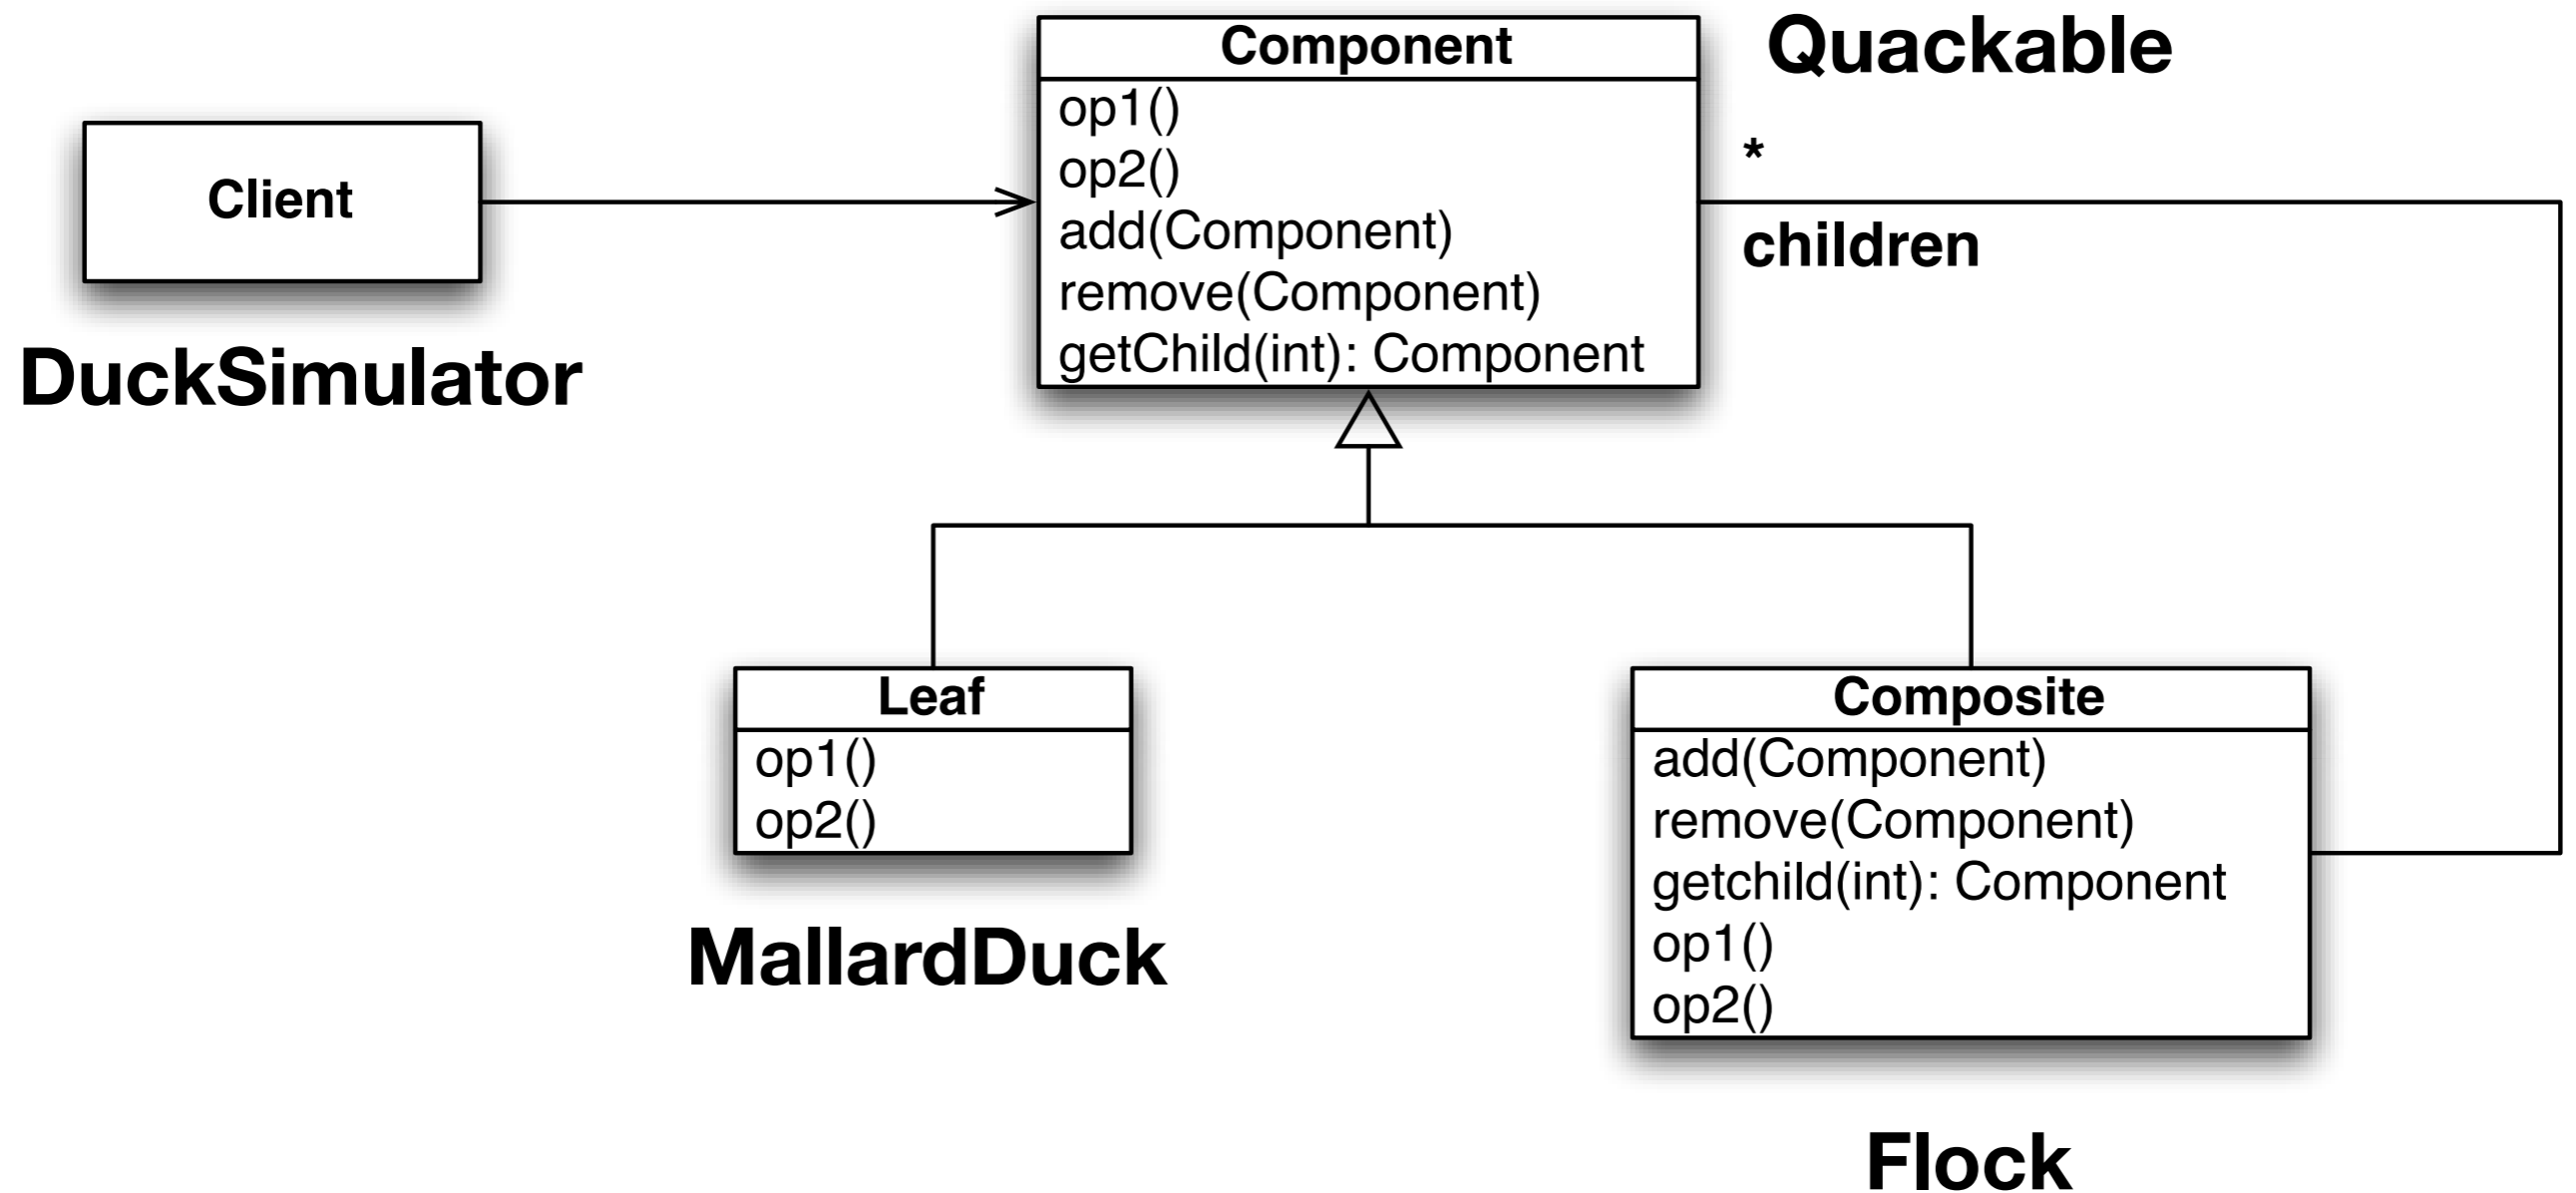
Component
op1()
op2()
add(Component)
remove(Component)
getChild(int): Component

Quackable

*

children

Client

DuckSimulator

Leaf
op1()
op2()

MallardDuck

Composite
add(Component)
remove(Component)
getchild(int): Component
op1()
op2()

Flock